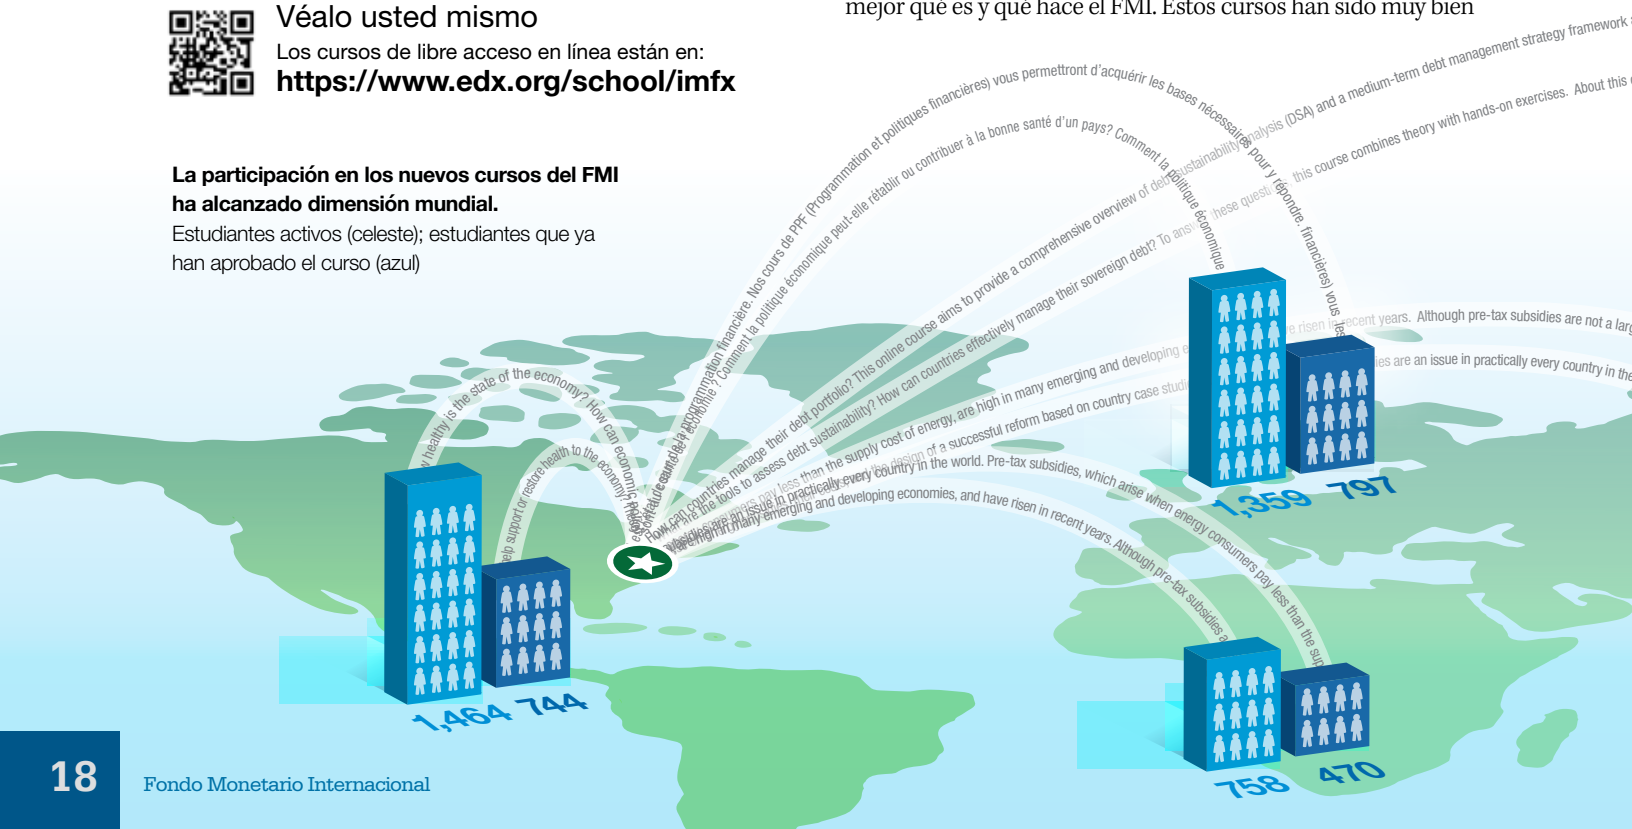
Véalo usted mismo

Los cursos de libre acceso en línea están en:

https://www.edx.org/school/imfx

mejor qué es y qué hace el FMI. Estos cursos han sido muy bien

La participación en los nuevos cursos del FMI ha alcanzado dimensión mundial.

Estudiantes activos (celeste); estudiantes que ya han aprobado el curso (azul)

1,464

744

1,359

797

758

470

18

Fondo Monetario Internacional